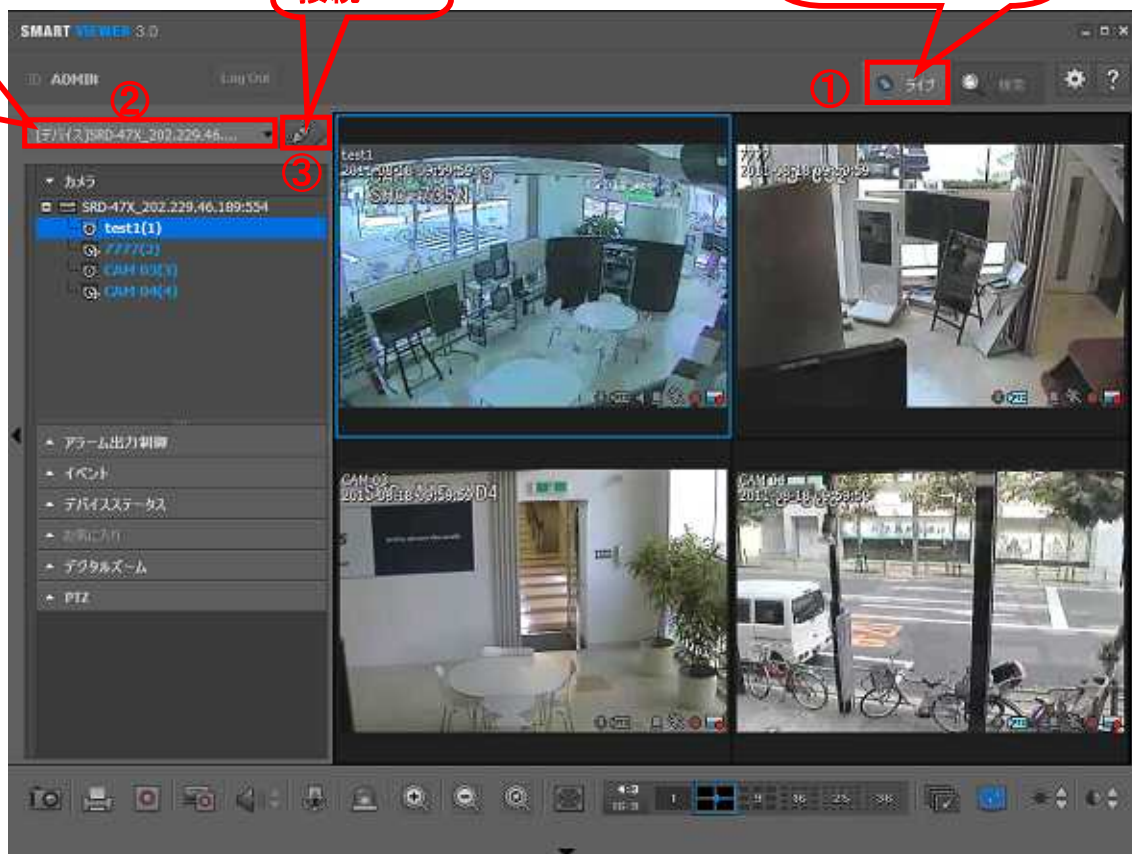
接続

SMART VIEWER 3.0

ADMIN

Log Out

①

ライブ

検索

?

②

[デバイス]SRD-47X_202.229.46....

③

カメラ

SRD-47X_202.229.46.189:554

test1(1)

7777(2)

CAM 03(3)

CAM 04(4)

アラーム出力制御

イベント

デバイスステータス

お気に入り

デジタルズーム

PTZ

test1

SRD-7 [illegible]

7777

CAM 03

CAM 04

1

9

16

25

36